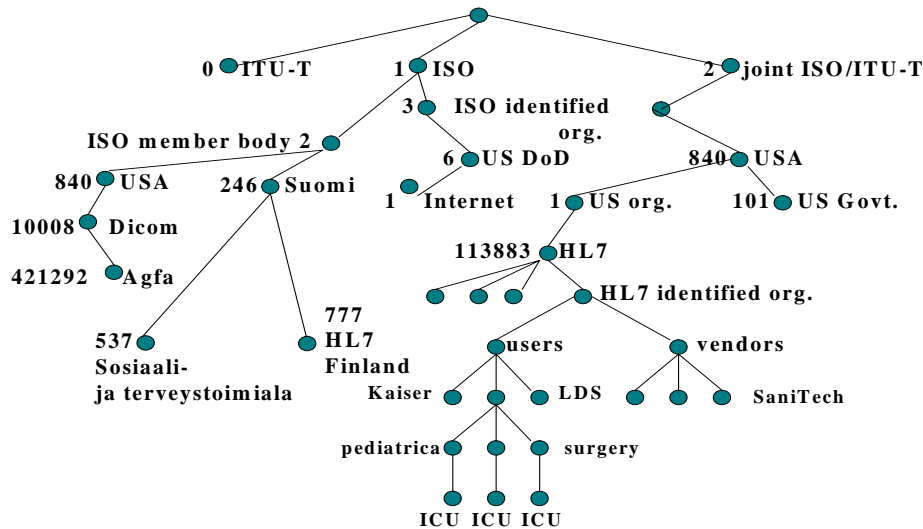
0 ITU-T
1 ISO
2 joint ISO/ITU-T
3 ISO identified org.
ISO member body 2
6 US DoD
840 USA
840 USA
246 Suomi
1 Internet
1 US org.
101 US Govt.
10008 Dicom
113883 HL7
421292 Agfa
HL7 identified org.
537 Sosiaali- ja terveystoimiala
777 HL7 Finland
users
vendors
Kaiser
LDS
SaniTech
pediatrica
surgery
ICU ICU ICU